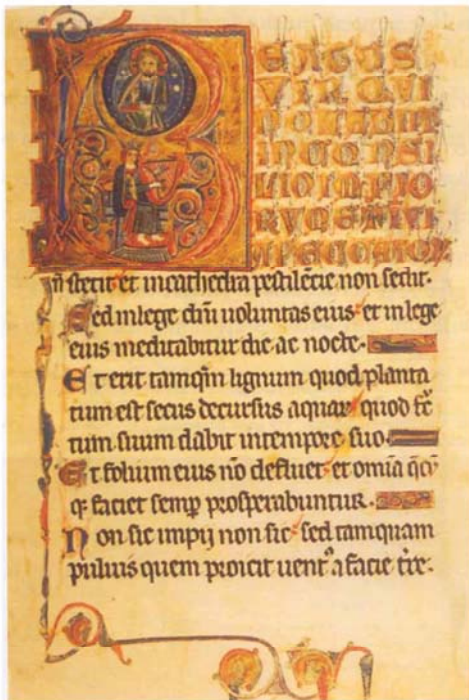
EATUS VIR QUI NON ABIIT IN CONSILIO IMPIORUM ET IN VIA PECCATORUM non stetit et in cathedra pestilentie non sedit.

Sed in lege domini uoluntas eius et in lege eius meditabitur die ac nocte.

Et erit tamquam lignum quod plantatum est secus decursus aquarum quod fructum suum dabit in tempore suo.

Et folium eius non defluet et omnia quecumque faciet semper prosperabuntur.

Non sic impii non sic sed tamquam puluis quem proicit uentus a facie terre.